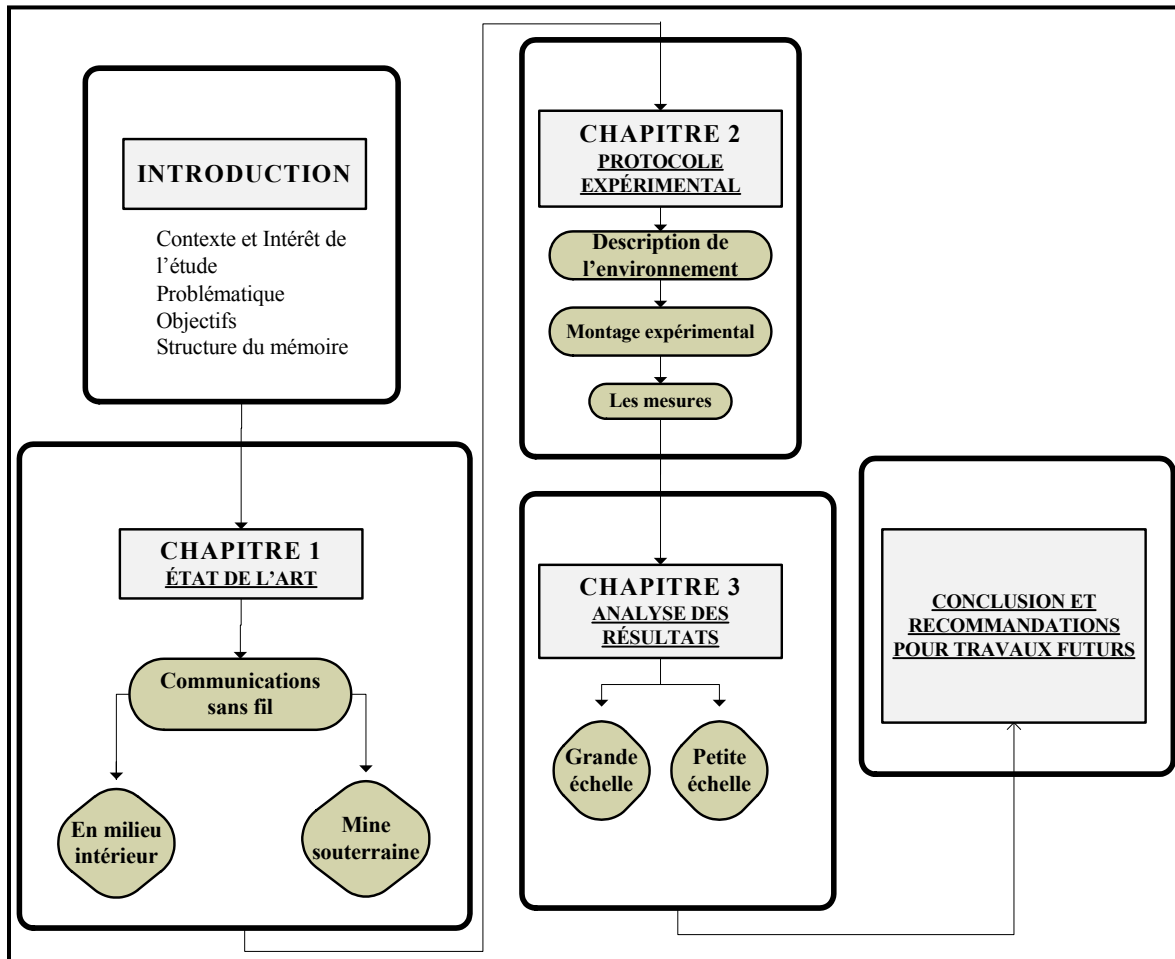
INTRODUCTION

Contexte et Intérêt de l'étude
Problématique
Objectifs
Structure du mémoire

CHAPITRE 1
ÉTAT DE L'ART

Communications sans fil

En milieu intérieur

Mine souterraine

CHAPITRE 2
PROTOCOLE EXPÉRIMENTAL

Description de l'environnement

Montage expérimental

Les mesures

CHAPITRE 3
ANALYSE DES RÉSULTATS

Grande échelle

Petite échelle

CONCLUSION ET RECOMMANDATIONS POUR TRAVAUX FUTURS